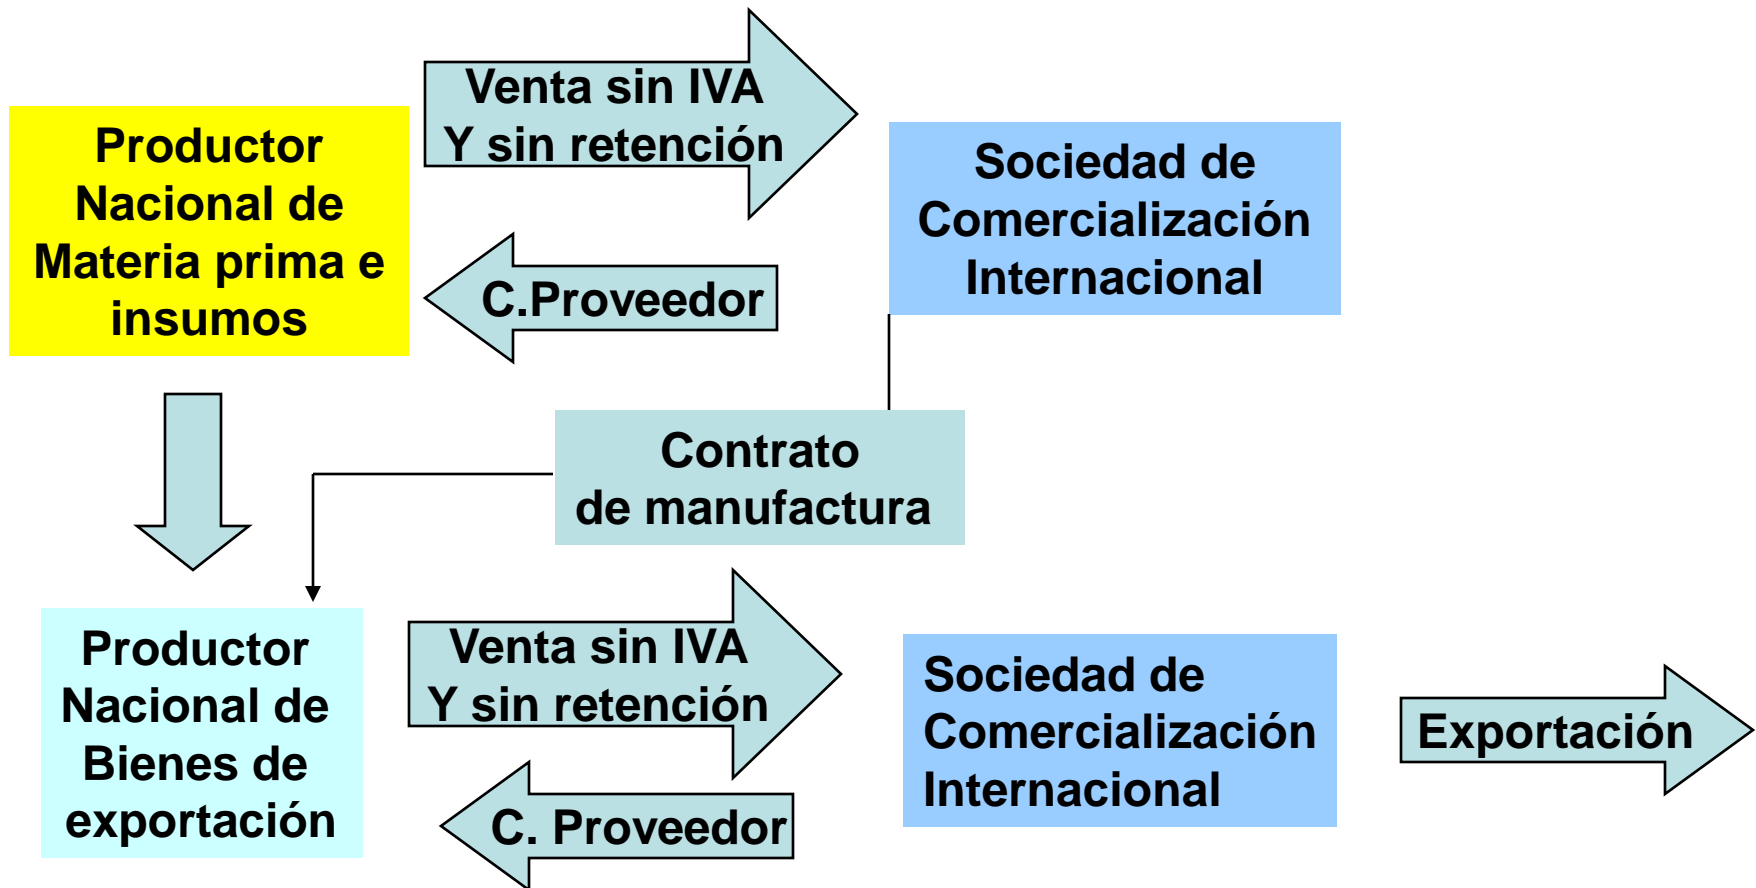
Productor Nacional de Materia prima e insumos

Venta sin IVA
Y sin retención

C.Proveedor

Sociedad de Comercialización Internacional

Contrato
de manufactura

Productor Nacional de Bienes de exportación

Venta sin IVA
Y sin retención

C. Proveedor

Sociedad de Comercialización Internacional

Exportación